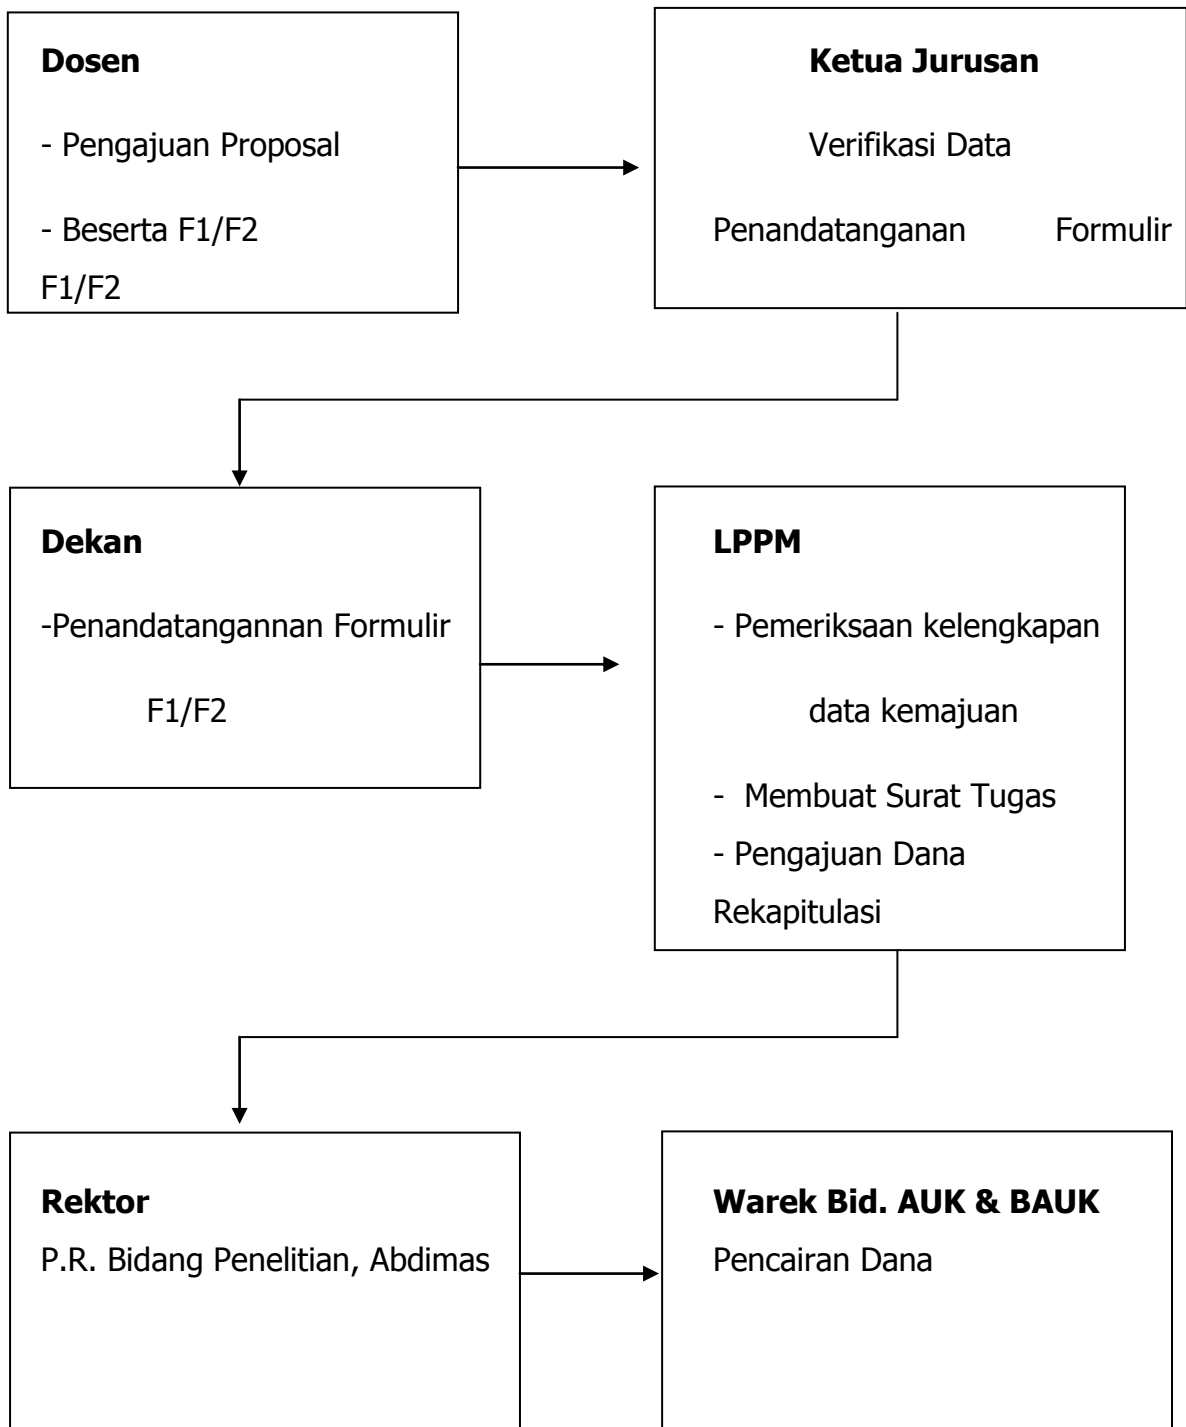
**Dosen**

- Pengajuan Proposal

- Beserta F1/F2

F1/F2

**Ketua Jurusan**

Verifikasi Data

Penandatanganan Formulir

**Dekan**

-Penandatangannan Formulir

F1/F2

**LPPM**

- Pemeriksaan kelengkapan

data kemajuan

- Membuat Surat Tugas

- Pengajuan Dana

Rekapitulasi

**Rektor**

P.R. Bidang Penelitian, Abdimas

**Warek Bid. AUK & BAUK**

Pencairan Dana